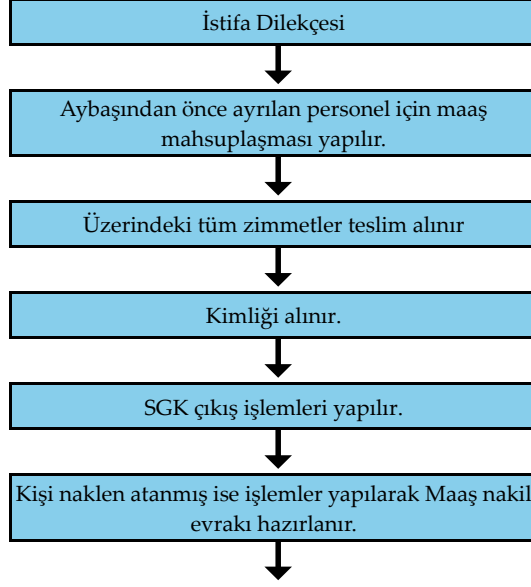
İstifa Dilekçesi

Aybaşından önce ayrılan personel için maaş mahsuplaşması yapılır.

Üzerindeki tüm zimmetler teslim alınır

Kimliği alınır.

SGK çıkış işlemleri yapılır.

Kişi naklen atanmış ise işlemler yapılarak Maaş nakil evrakı hazırlanır.